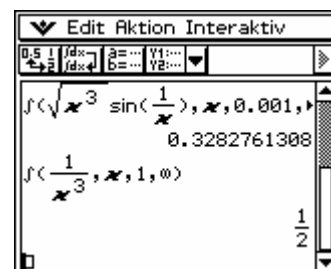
Edit Aktion Interaktiv

$0.5 \atop 1/2$ $\int dx$ $\frac{d}{dx}$ $a=$ $b=$ $Y1:$ $Y2:$

$\int(\sqrt{x^3}\ \sin(\frac{1}{x}), x, 0.001,$

0.3282761308

$\int(\frac{1}{x^3}, x, 1, \infty)$

$\frac{1}{2}$